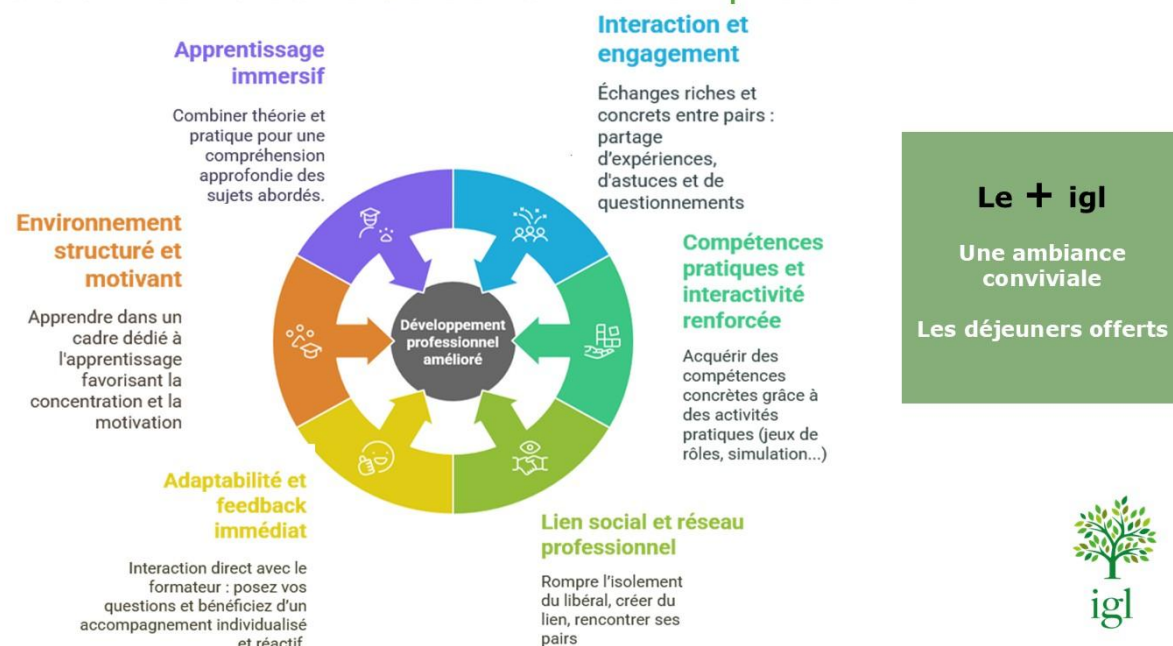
Apprentissage immersif

Combiner théorie et pratique pour une compréhension approfondie des sujets abordés.

Interaction et engagement

Échanges riches et concrets entre pairs : partage d'expériences, d'astuces et de questionnements

Environnement structuré et motivant

Apprendre dans un cadre dédié à l'apprentissage favorisant la concentration et la motivation

Développement professionnel amélioré

Compétences pratiques et interactivité renforcée

Acquérir des compétences concrètes grâce à des activités pratiques (jeux de rôles, simulation...)

Adaptabilité et feedback immédiat

Interaction direct avec le formateur : posez vos questions et bénéficiez d'un accompagnement individualisé et réactif

Lien social et réseau professionnel

Rompre l'isolement du libéral, créer du lien, rencontrer ses pairs

Le + igl

Une ambiance conviviale

Les déjeuners offerts

igl